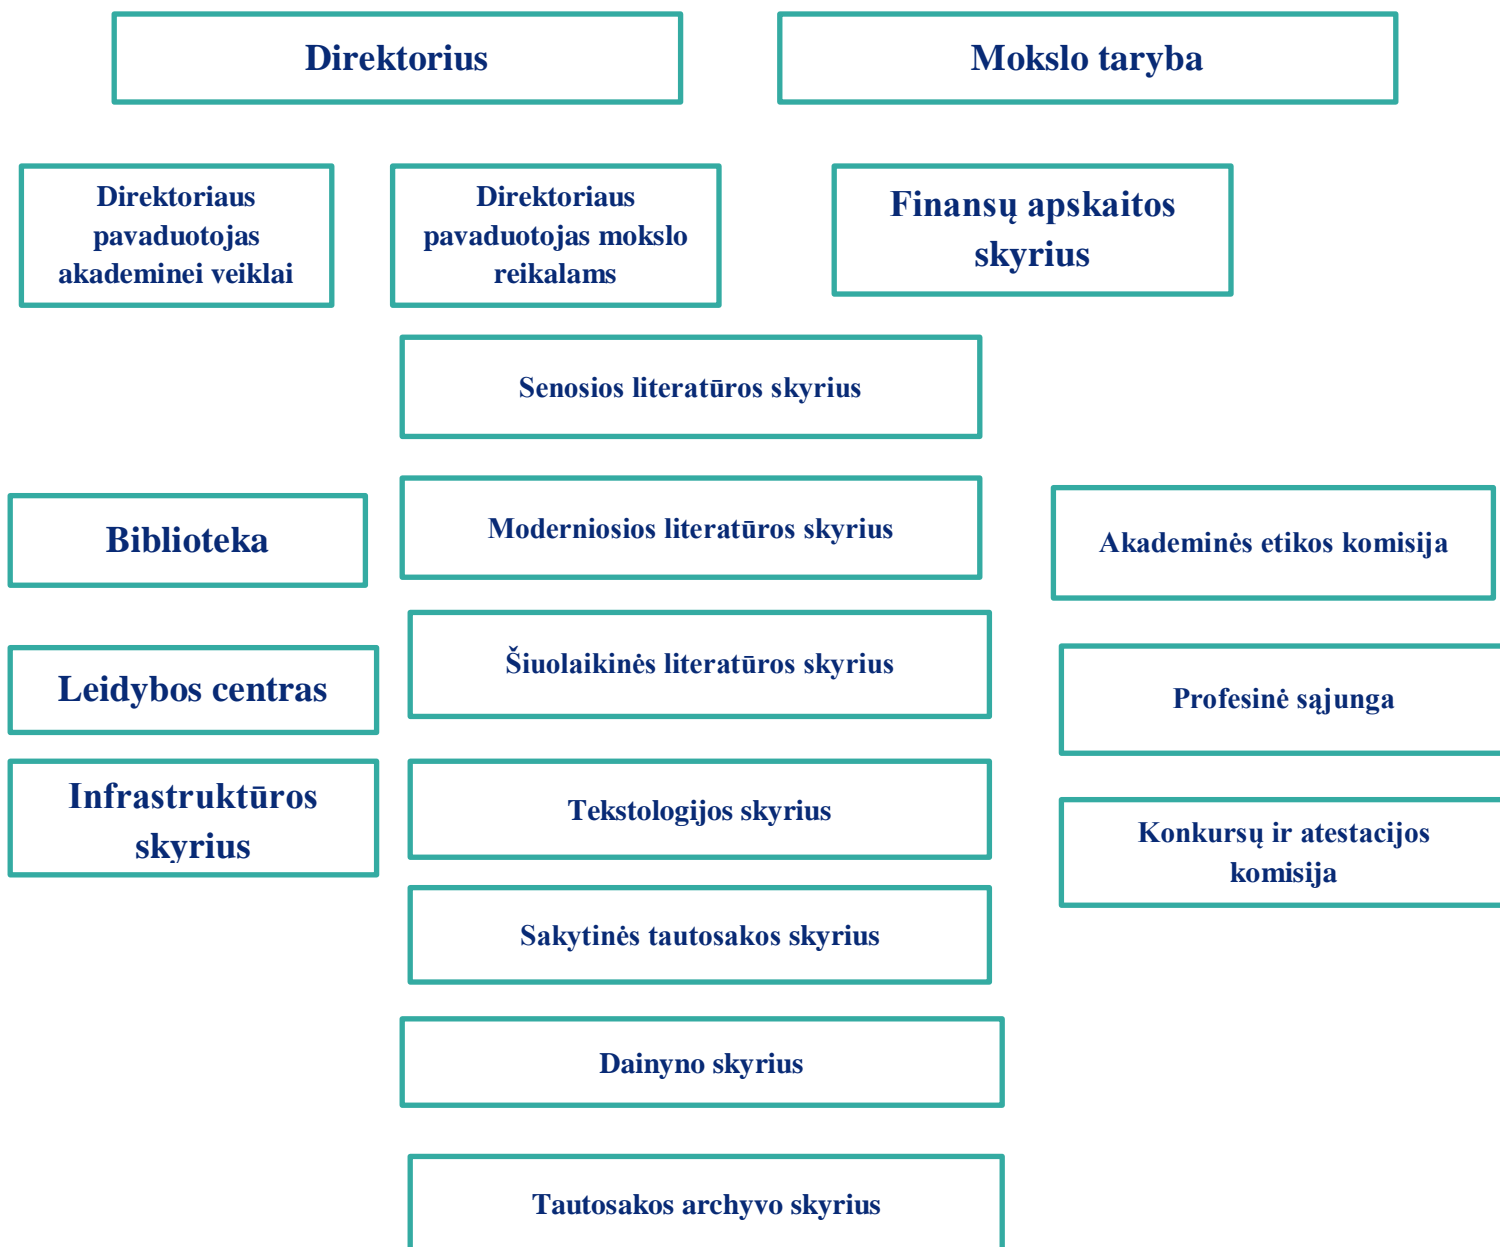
Direktorius

Mokslo taryba

Direktoriaus pavaduotojas akademinei veiklai

Direktoriaus pavaduotojas mokslo reikalams

Finansų apskaitos skyrius

Senosios literatūros skyrius

Biblioteka

Moderniosios literatūros skyrius

Akademinės etikos komisija

Leidybos centras

Šiuolaikinės literatūros skyrius

Profesinė sąjunga

Infrastruktūros skyrius

Tekstologijos skyrius

Konkursų ir atestacijos komisija

Sakytinės tautosakos skyrius

Dainyno skyrius

Tautosakos archyvo skyrius